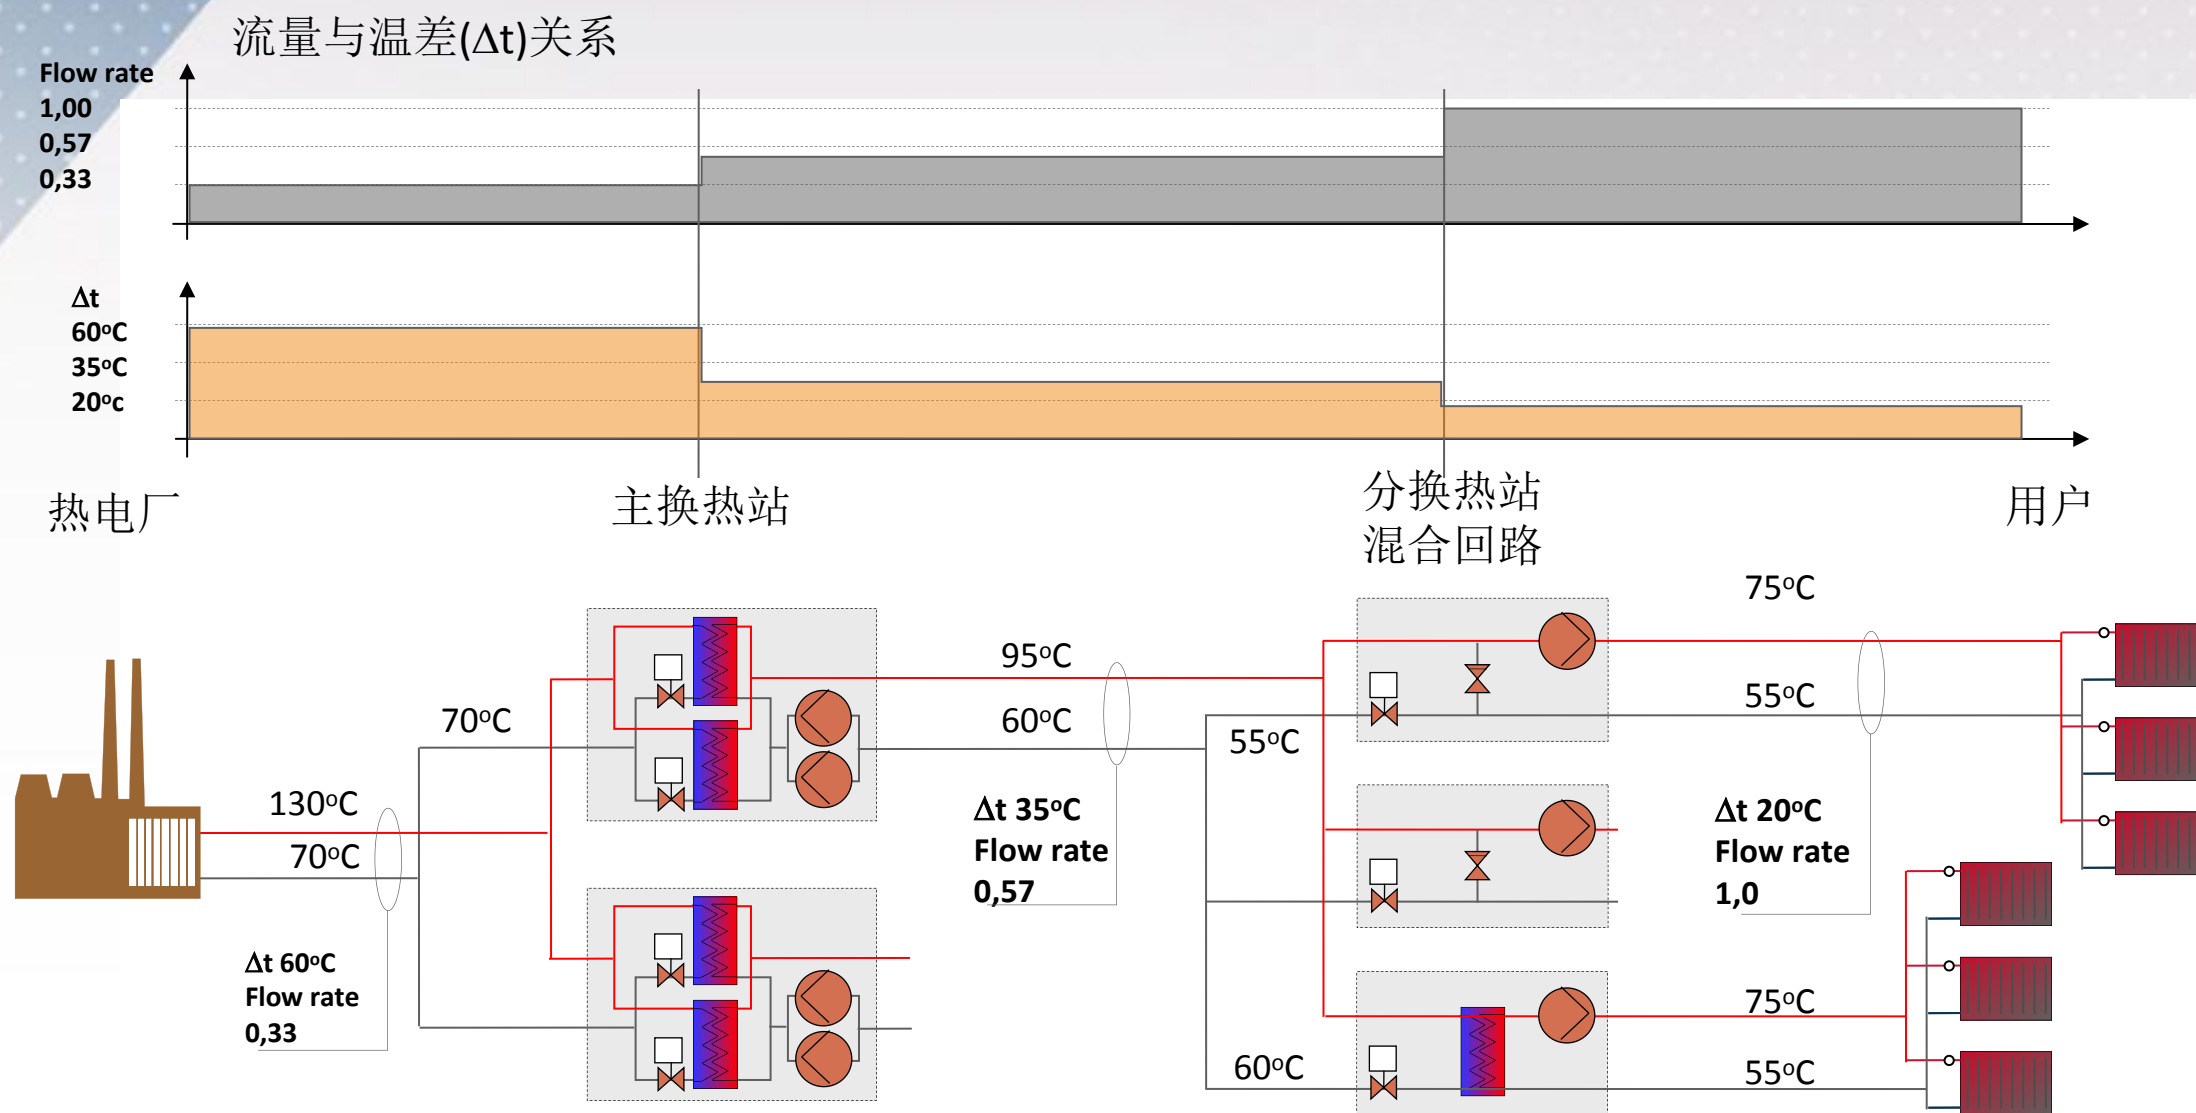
流量与温差(Δt)关系

Flow rate
1,00
0,57
0,33

Δt
60ºC
35ºC
20ºc

热电厂

主换热站

分换热站
混合回路

用户

75ºC

95ºC

55ºC

70ºC

60ºC

55ºC

130ºC

Δt 35ºC
Flow rate
0,57

Δt 20ºC
Flow rate
1,0

70ºC

Δt 60ºC
Flow rate
0,33

75ºC

60ºC

55ºC